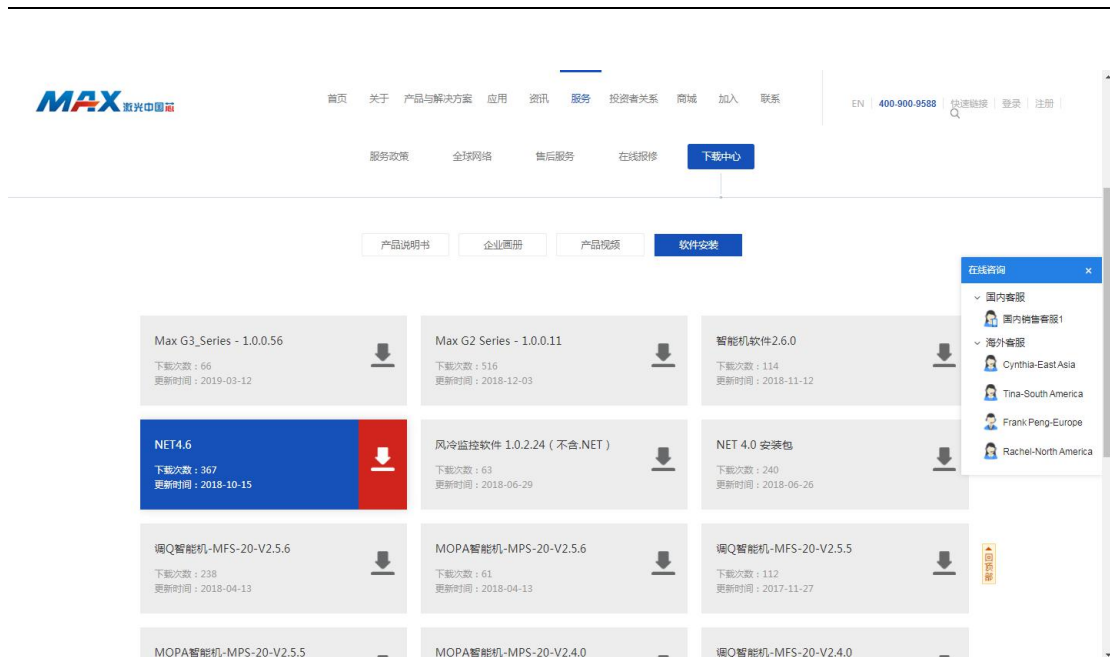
MAX 激光中国芯

首页 关于 产品与解决方案 应用 资讯 服务 投资者关系 商城 加入 联系 EN | 400-900-9588 | 快速链接 | 登录 | 注册

服务政策 全球网络 售后服务 在线报修 下载中心

产品说明书 企业画册 产品视频 软件安装

在线咨询 ×
国内客服
国内销售客服1
海外客服
Cynthia-East Asia
Tina-South America
Frank Peng-Europe
Rachel-North America

Max G3_Series - 1.0.0.56
下载次数：66
更新时间：2019-03-12

Max G2 Series - 1.0.0.11
下载次数：516
更新时间：2018-12-03

智能机软件2.6.0
下载次数：114
更新时间：2018-11-12

NET4.6
下载次数：367
更新时间：2018-10-15

风冷监控软件 1.0.2.24（不含.NET）
下载次数：63
更新时间：2018-06-29

NET 4.0 安装包
下载次数：240
更新时间：2018-06-26

调Q智能机-MFS-20-V2.5.6
下载次数：238
更新时间：2018-04-13

MOPA智能机-MPS-20-V2.5.6
下载次数：61
更新时间：2018-04-13

调Q智能机-MFS-20-V2.5.5
下载次数：112
更新时间：2017-11-27

回顶部

MOPA智能机-MPS-20-V2.5.5

MOPA智能机-MPS-20-V2.4.0

调Q智能机-MFS-20-V2.4.0